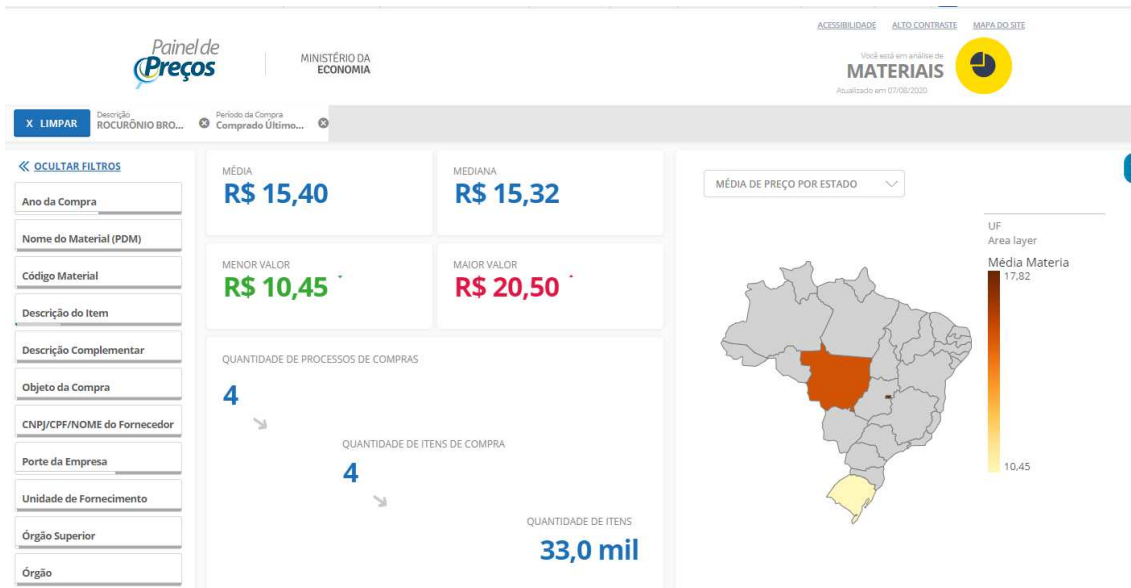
ACESSIBILIDADE ALTO CONTRASTE MAPA DO SITE

Painel de Preços

MINISTÉRIO DA ECONOMIA

Você está em análise de
MATERIAIS
Atualizado em 07/08/2020

X LIMPAR

Descrição
ROCURÔNIO BRO...

Período da Compra
Comprado Último...

« OCULTAR FILTROS

Ano da Compra

Nome do Material (PDM)

Código Material

Descrição do Item

Descrição Complementar

Objeto da Compra

CNPJ/CPF/NOME do Fornecedor

Porte da Empresa

Unidade de Fornecimento

Órgão Superior

Órgão

MÉDIA
R$ 15,40

MEDIANA
R$ 15,32

MENOR VALOR
R$ 10,45

MAIOR VALOR
R$ 20,50

QUANTIDADE DE PROCESSOS DE COMPRAS
4

QUANTIDADE DE ITENS DE COMPRA
4

QUANTIDADE DE ITENS
33,0 mil

MÉDIA DE PREÇO POR ESTADO

UF
Area layer

Média Materia
17,82

10,45